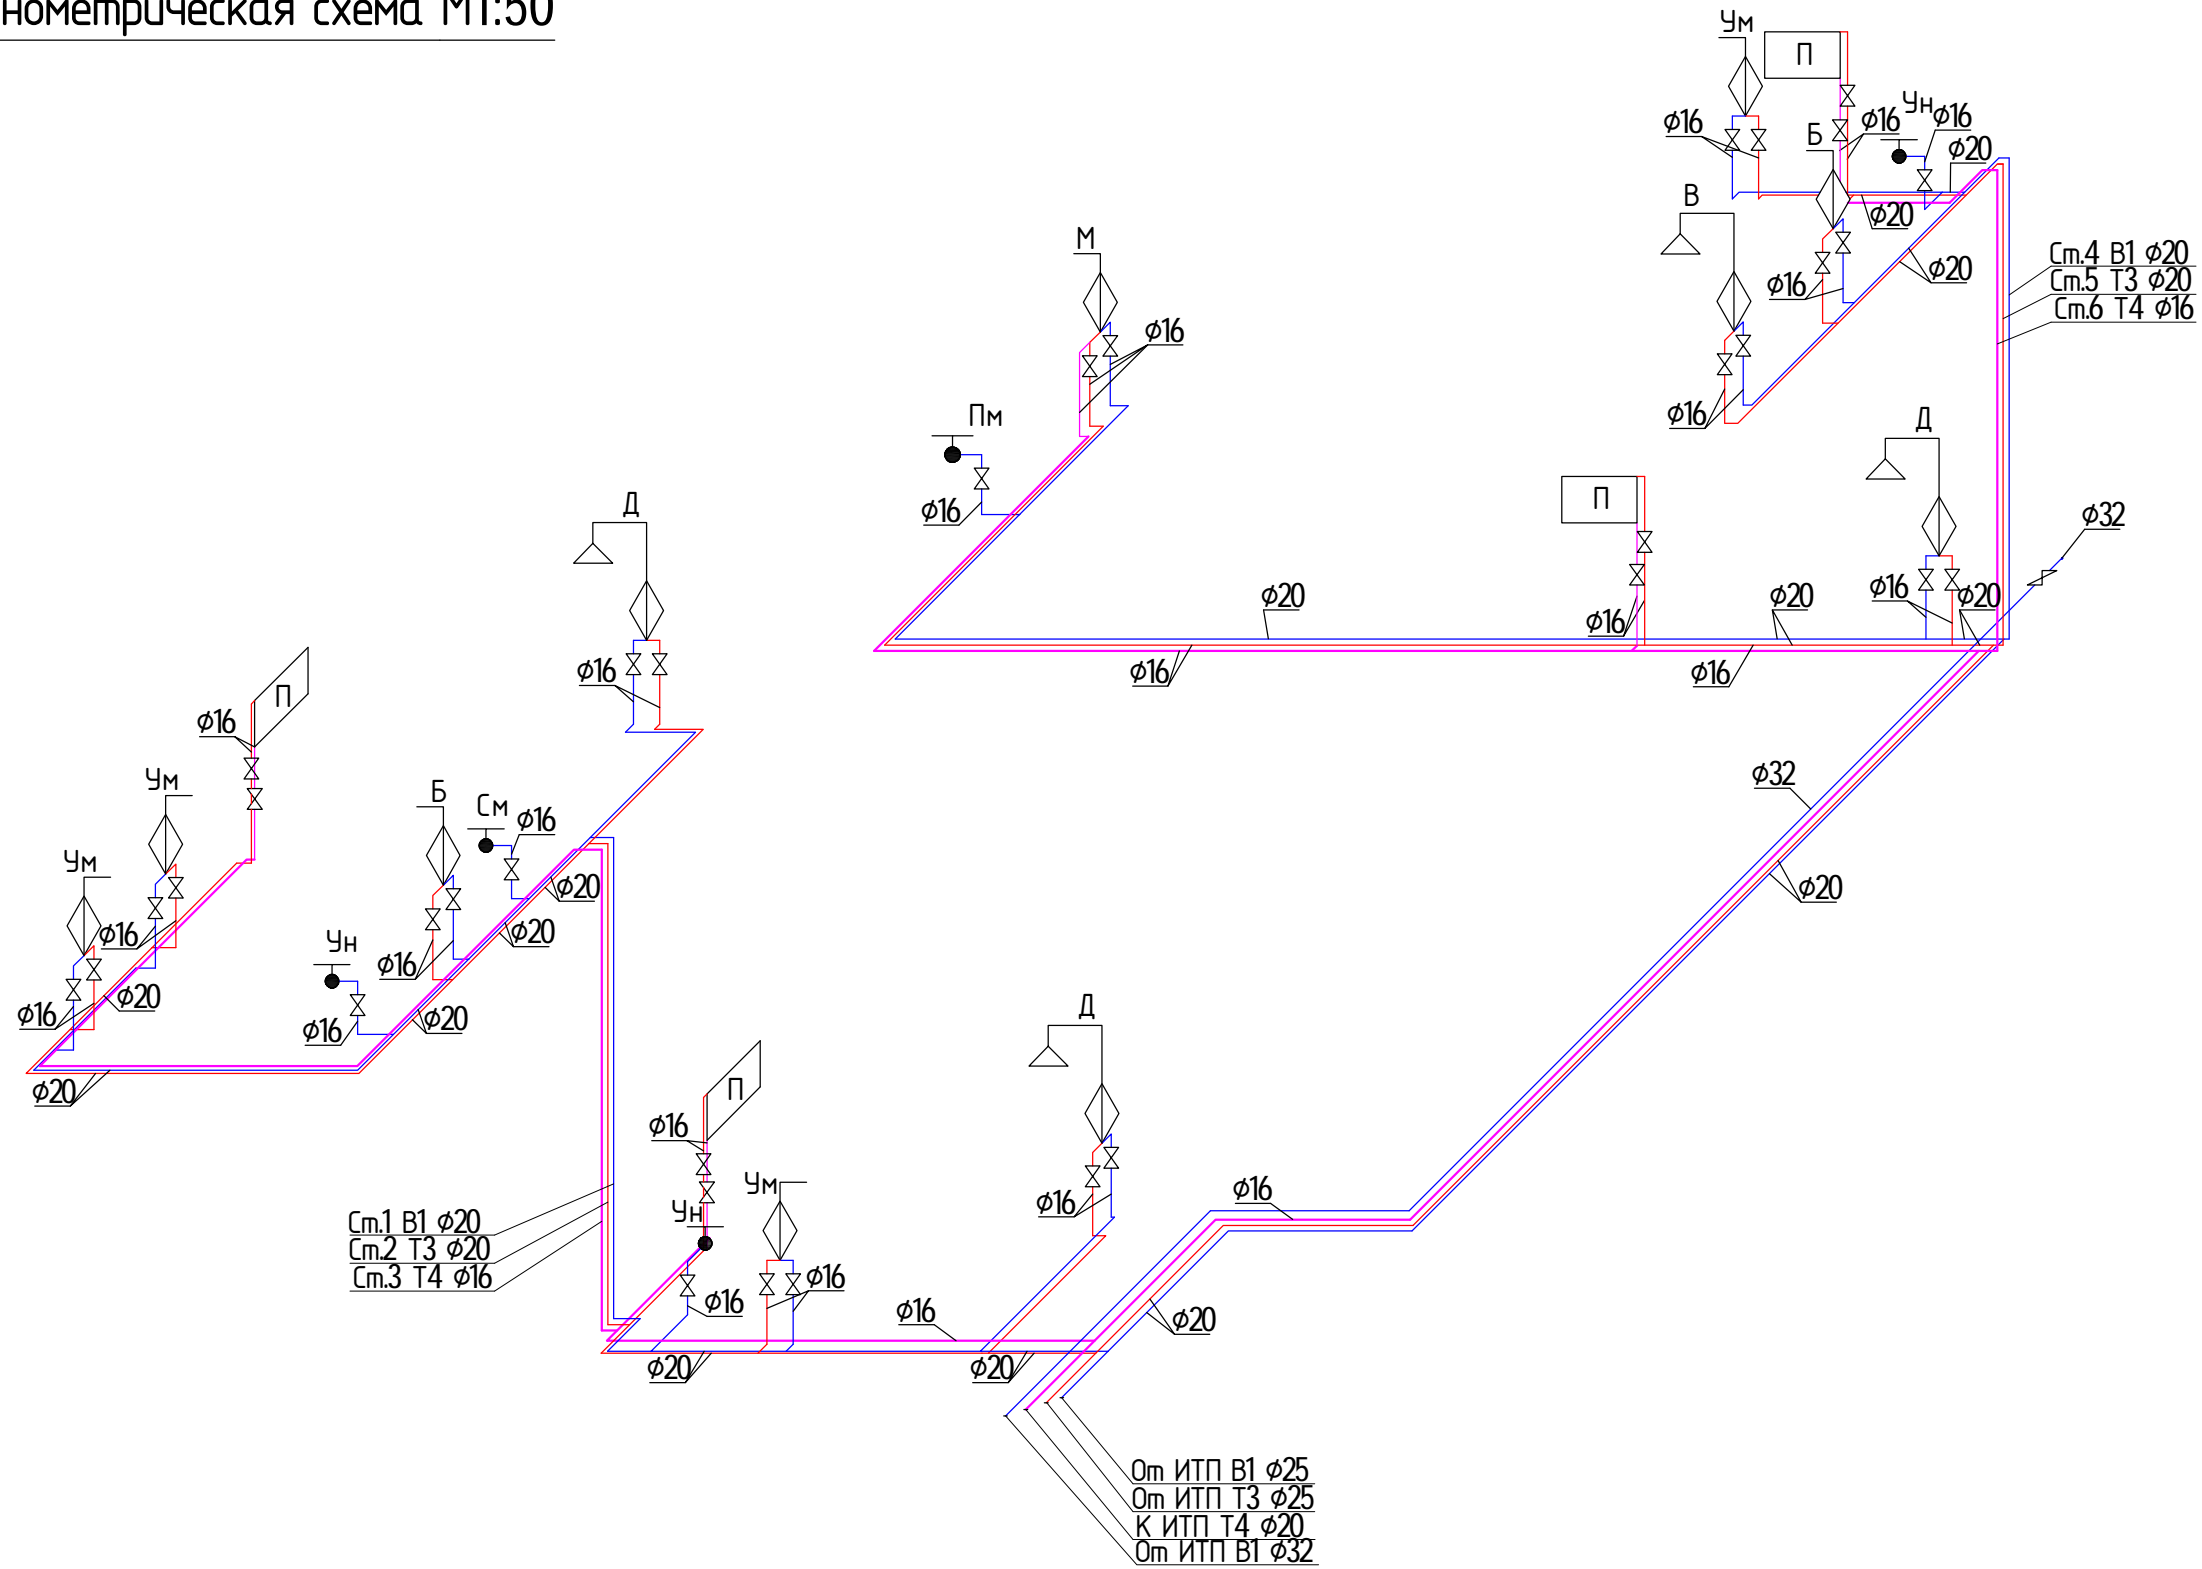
Изометрическая схема М1:50

Ум
П
$\phi16$
Ун
$\phi16$
Б
$\phi16$
$\phi20$
$\phi20$
В
$\phi16$
$\phi20$
Ст.4 В1 $\phi20$
Ст.5 Т3 $\phi20$
Ст.6 Т4 $\phi16$
$\phi16$
М
$\phi16$
Пм
$\phi16$
Д
П
$\phi32$
$\phi16$
$\phi20$
$\phi20$
$\phi16$
$\phi20$
$\phi16$
$\phi16$
Д
$\phi16$
П
$\phi16$
$\phi32$
Ум
Б
См
$\phi16$
Ум
$\phi20$
$\phi16$
$\phi20$
Ун
$\phi16$
$\phi16$
$\phi20$
$\phi16$
$\phi20$
$\phi20$
Д
П
$\phi16$
Ум
Ун
$\phi16$
Ст.1 В1 $\phi20$
Ст.2 Т3 $\phi20$
Ст.3 Т4 $\phi16$
$\phi16$
$\phi16$
$\phi16$
$\phi16$
$\phi20$
$\phi20$
$\phi20$
От ИТП В1 $\phi25$
От ИТП Т3 $\phi25$
К ИТП Т4 $\phi20$
От ИТП В1 $\phi32$